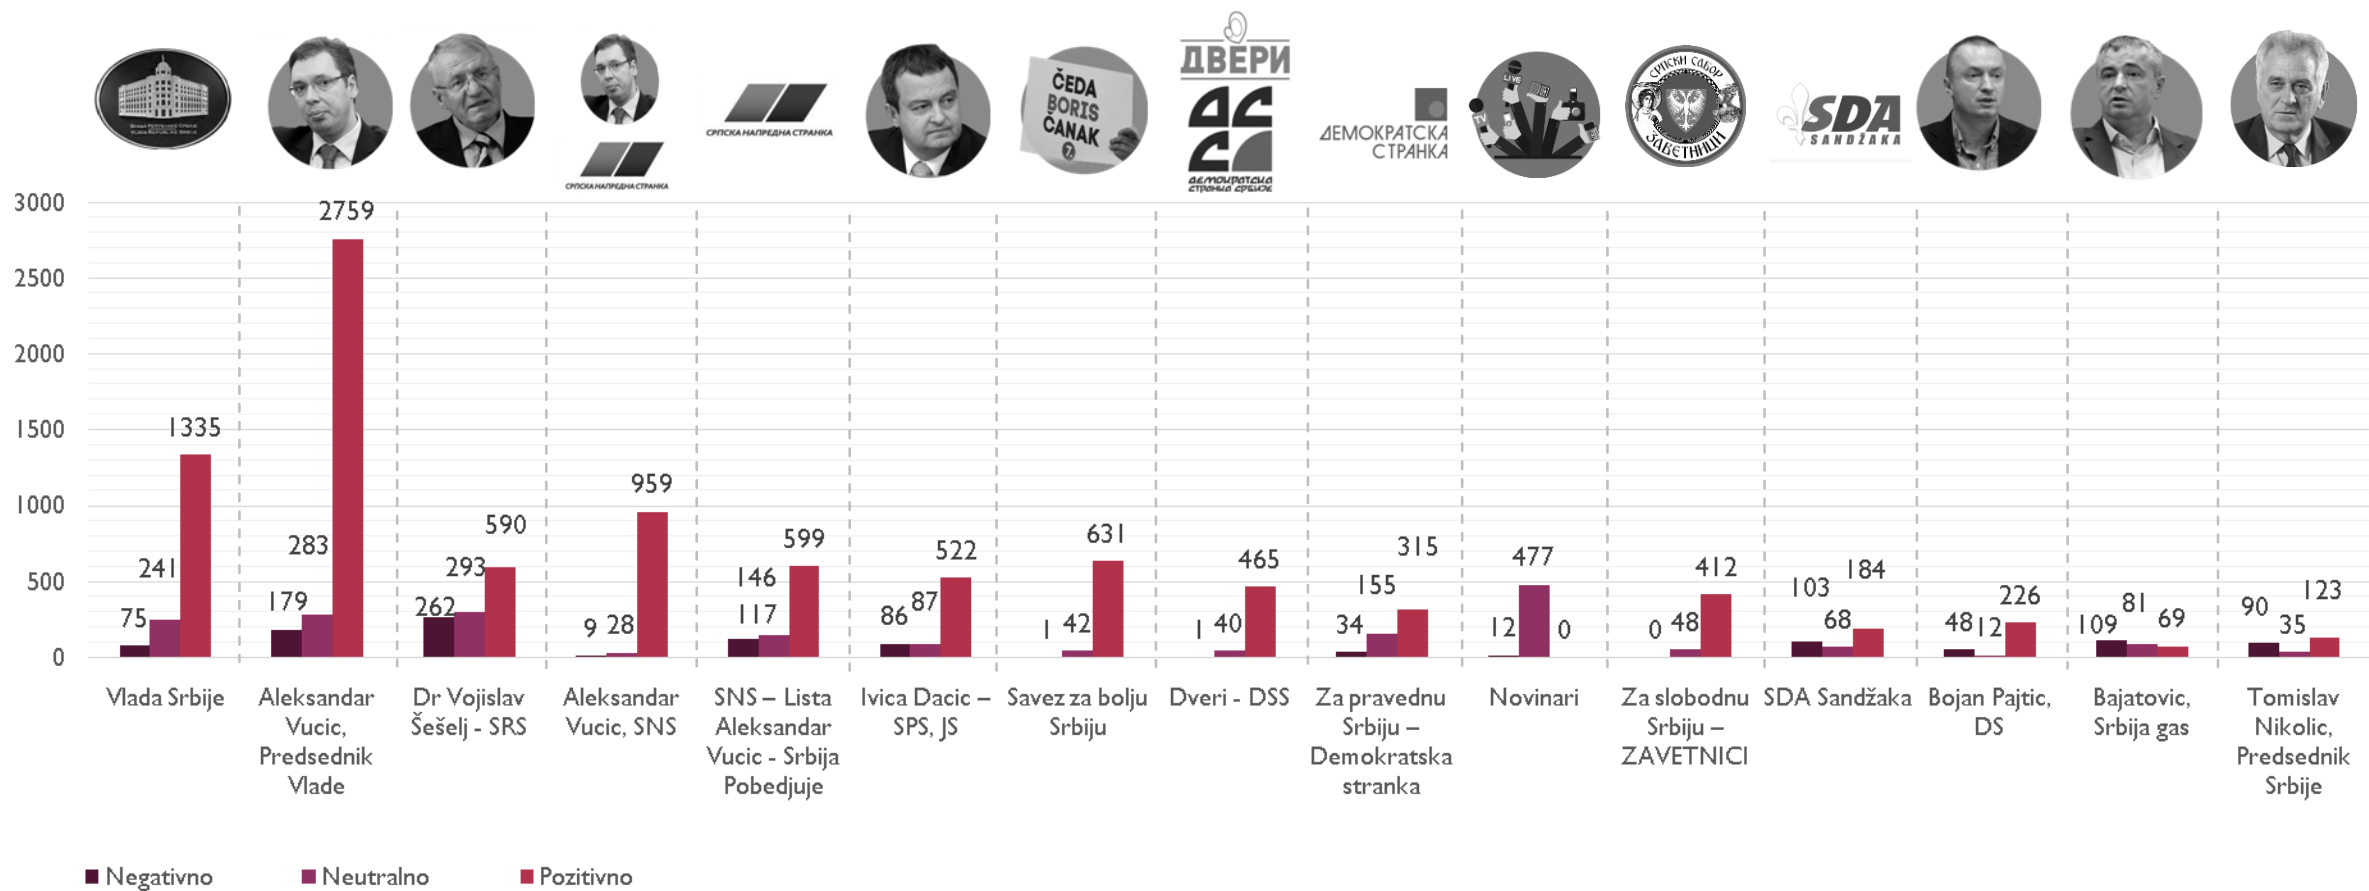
ДВЕРИ

ДЕМОКРАТСКА СТРАНКА

SDA SANDŽAKA

ČEDA BORIS ČANAK

СРПСКА НАПРЕДНА СТРАНКА

| | Negativno | Neutralno | Pozitivno |
|---|---|---|---|
| Vlada Srbije | 75 | 241 | 1335 |
| Aleksandar Vucic, Predsednik Vlade | 179 | 283 | 2759 |
| Dr Vojislav Šešelj - SRS | 262 | 293 | 590 |
| Aleksandar Vucic, SNS | 9 | 28 | 959 |
| SNS – Lista Aleksandar Vucic - Srbija Pobedjuje | 117 | 146 | 599 |
| Ivica Dacic – SPS, JS | 86 | 87 | 522 |
| Savez za bolju Srbiju | 1 | 42 | 631 |
| Dveri - DSS | 1 | 40 | 465 |
| Za pravednu Srbiju – Demokratska stranka | 34 | 155 | 315 |
| Novinari | 12 | 477 | 0 |
| Za slobodnu Srbiju – ZAVETNICI | 0 | 48 | 412 |
| SDA Sandžaka | 103 | 68 | 184 |
| Bojan Pajtic, DS | 48 | 12 | 226 |
| Bajatovic, Srbija gas | 109 | 81 | 69 |
| Tomislav Nikolic, Predsednik Srbije | 90 | 35 | 123 |

3000
2500
2000
1500
1000
500
0

Negativno Neutralno Pozitivno